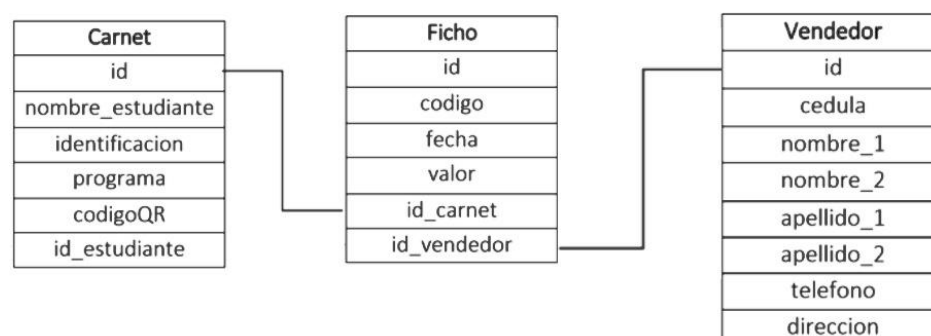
| Carnet |
|---|
| id |
| nombre_estudiante |
| identificacion |
| programa |
| codigoQR |
| id_estudiante |

| Ficho |
|---|
| id |
| codigo |
| fecha |
| valor |
| id_carnet |
| id_vendedor |

| Vendedor |
|---|
| id |
| cedula |
| nombre_1 |
| nombre_2 |
| apellido_1 |
| apellido_2 |
| telefono |
| direccion |